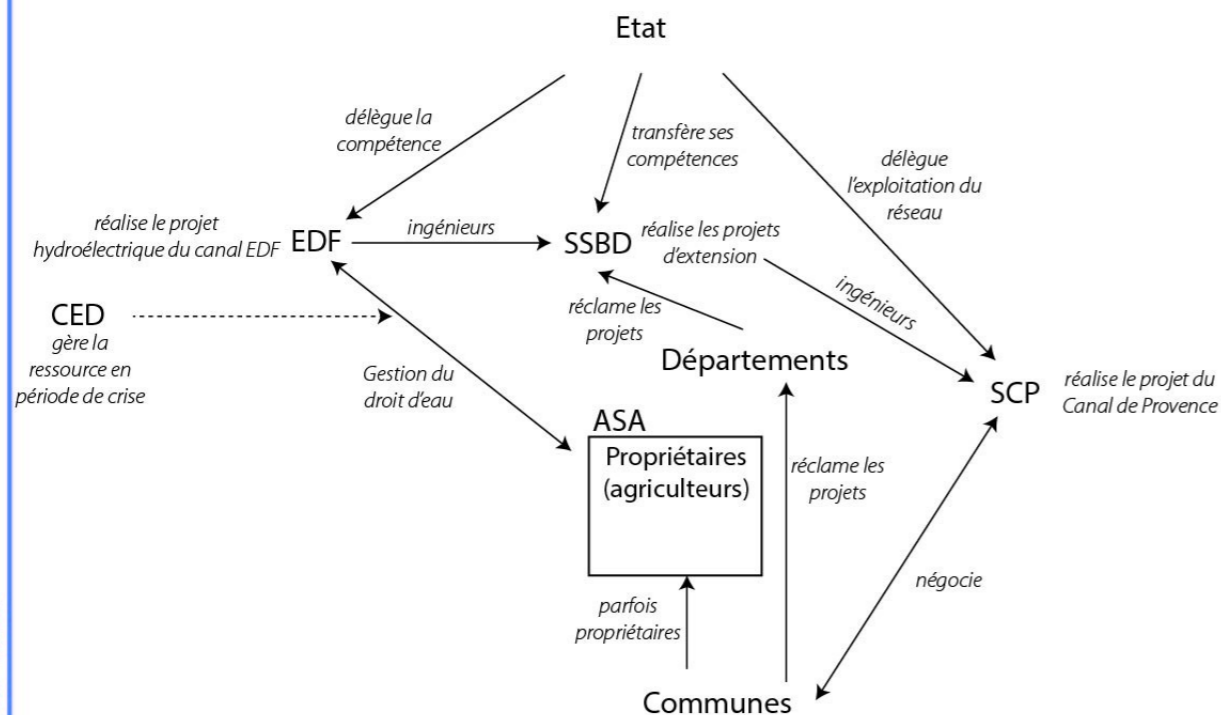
Etat

délègue la compétence

transfère ses compétences

délègue l'exploitation du réseau

réalise le projet hydroélectrique du canal EDF

EDF

ingénieurs

SSBD

réalise les projets d'extension

CED

gère la ressource en période de crise

réclame les projets

ingénieurs

Départements

Gestion du droit d'eau

SCP

réalise le projet du Canal de Provence

ASA

Propriétaires (agriculteurs)

réclame les projets

négocie

parfois propriétaires

Communes